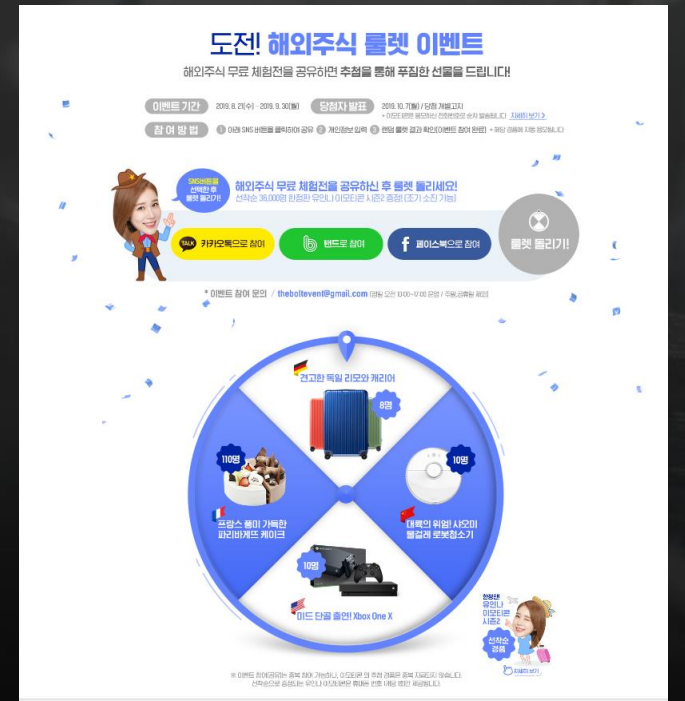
도전! 해외주식 룰렛 이벤트

해외주식 무료 체험전을 공유하면 추첨을 통해 푸짐한 선물을 드립니다!

이벤트 기간 2019. 9. 21(수) ~ 2019. 9. 30(월)

당첨자 발표 2019. 10. 7(월) / 당첨 개별고지

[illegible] 자세히 보기

참여방법 1 아래 SNS 버튼을 클릭하여 공유 2 개인정보 입력 3 랜덤 룰렛 결과 확인(이벤트 참여 완료) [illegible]

SNS버튼을 선택한 후 룰렛 돌리기!

해외주식 무료 체험전을 공유하신 후 룰렛 돌리세요!

선착순 36,000명 한정판 유인나 이모티콘 시즌2 증정 (조기 소진 가능)

TALK 카카오톡으로 참여

b 밴드로 참여

f 페이스북으로 참여

룰렛 돌리기!

* 이벤트 참여 문의 / theboltevent@gmail.com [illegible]

견고한 독일 리모와 캐리어

8명

10명

대륙의 위엄! 샤오미 물걸레 로봇청소기

110명

프랑스 풍미 가득한 파리바게트 케이크

10명

미드 단골 출연! Xbox One X

한정판 유인나 이모티콘 시즌2

선착순 증정

자세히 보기

※ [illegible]

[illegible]